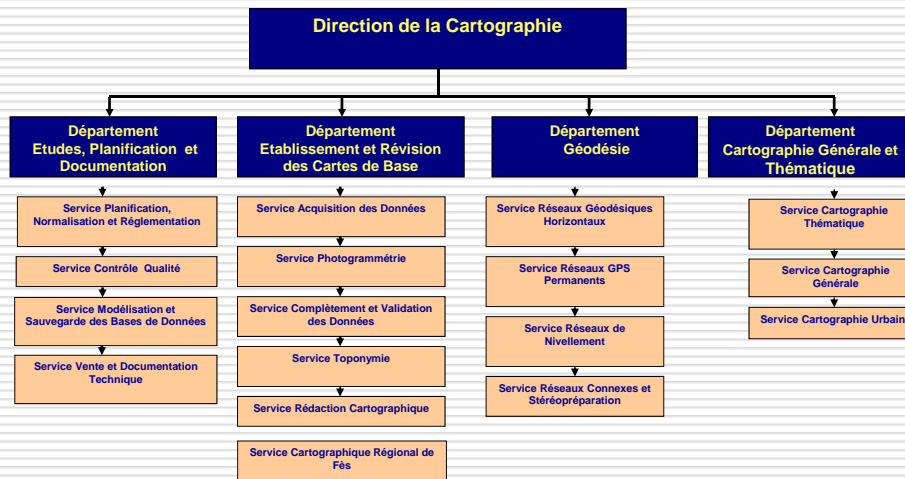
Direction de la Cartographie

Département Etudes, Planification et Documentation

Service Planification, Normalisation et Réglementation

Service Contrôle Qualité

Service Modélisation et Sauvegarde des Bases de Données

Service Vente et Documentation Technique

Département Etablissement et Révision des Cartes de Base

Service Acquisition des Données

Service Photogrammétrie

Service Complètement et Validation des Données

Service Toponymie

Service Rédaction Cartographique

Service Cartographique Régional de Fès

Département Géodésie

Service Réseaux Géodésiques Horizontaux

Service Réseaux GPS Permanents

Service Réseaux de Nivellement

Service Réseaux Connexes et Stéréopréparation

Département Cartographie Générale et Thématique

Service Cartographie Thématique

Service Cartographie Générale

Service Cartographie Urbaine